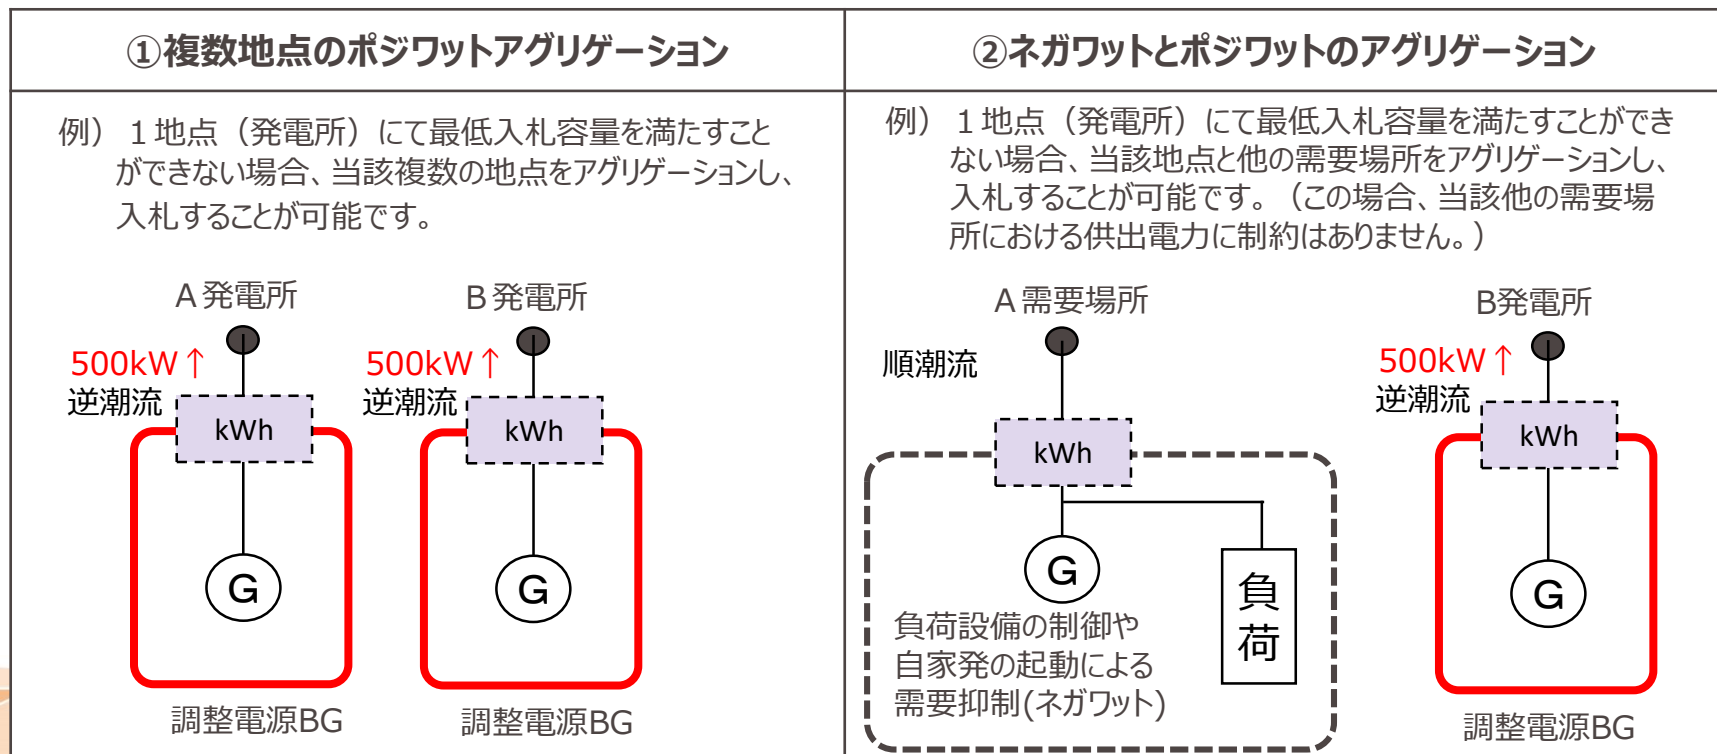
| ①複数地点のポジワットアグリゲーション | ②ネガワットとポジワットのアグリゲーション |
|---|---|
| 例） １地点（発電所）にて最低入札容量を満たすことができない場合、当該複数の地点をアグリゲーションし、入札することが可能です。 | 例） １地点（発電所）にて最低入札容量を満たすことができない場合、当該地点と他の需要場所をアグリゲーションし、入札することが可能です。（この場合、当該他の需要場所における供出電力に制約はありません。） |

A発電所

500kW↑
逆潮流

kWh

G

調整電源BG

B発電所

500kW↑
逆潮流

kWh

G

調整電源BG

A需要場所

順潮流

kWh

G

負荷

負荷設備の制御や自家発の起動による需要抑制(ネガワット)

B発電所

500kW↑
逆潮流

kWh

G

調整電源BG